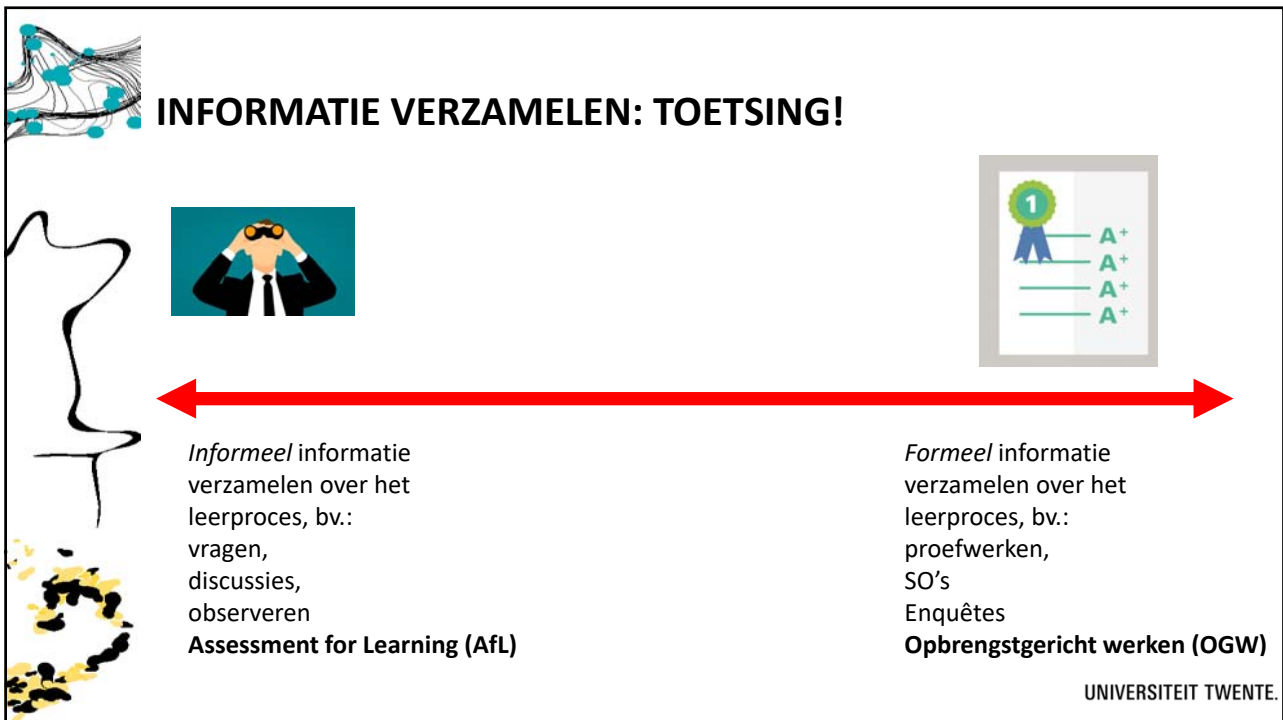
INFORMATIE VERZAMELEN: TOETSING!

1

A+
A+
A+
A+

*Informeel* informatie verzamelen over het leerproces, bv.:
vragen,
discussies,
observeren
**Assessment for Learning (AfL)**

*Formeel* informatie verzamelen over het leerproces, bv.:
proefwerken,
SO's
Enquêtes
**Opbrengstgericht werken (OGW)**

UNIVERSITEIT TWENTE.